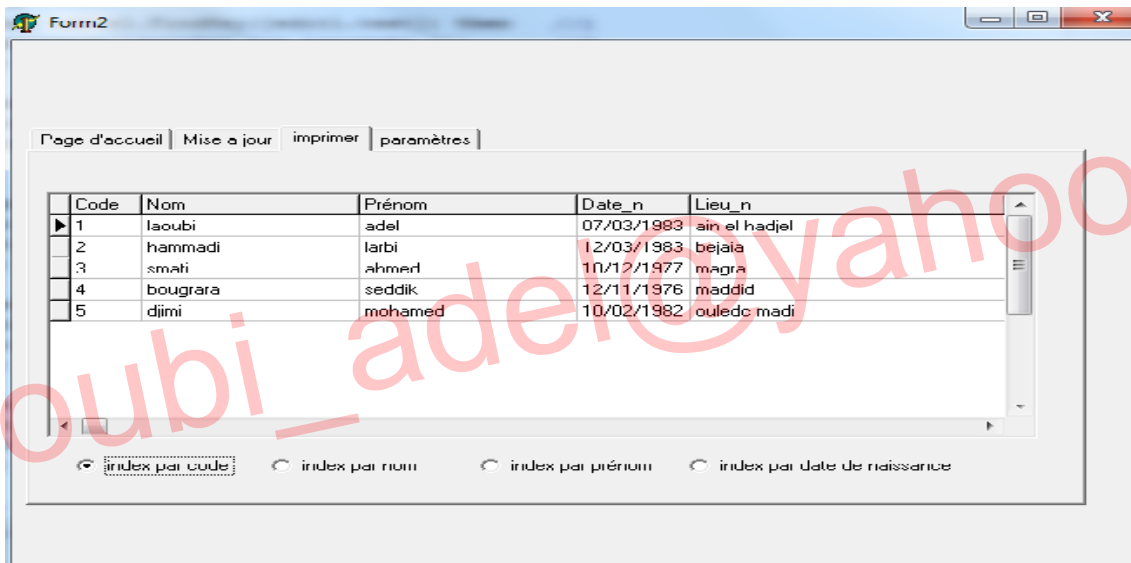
Form2

Page d'accueil | Mise a jour | imprimer | paramètres

| Code | Nom | Prénom | Date_n | Lieu_n |
|---|---|---|---|---|
| 1 | laoubi | adel | 07/03/1983 | ain el hadjel |
| 2 | hammadi | larbi | 12/03/1983 | bejaia |
| 3 | smati | ahmed | 10/12/1977 | magra |
| 4 | bougrara | seddik | 12/11/1976 | maddid |
| 5 | djimi | mohamed | 10/02/1982 | ouledc madi |

index par code   index par nom   index par prénom   index par date de naissance

oubi_adel@yahoo